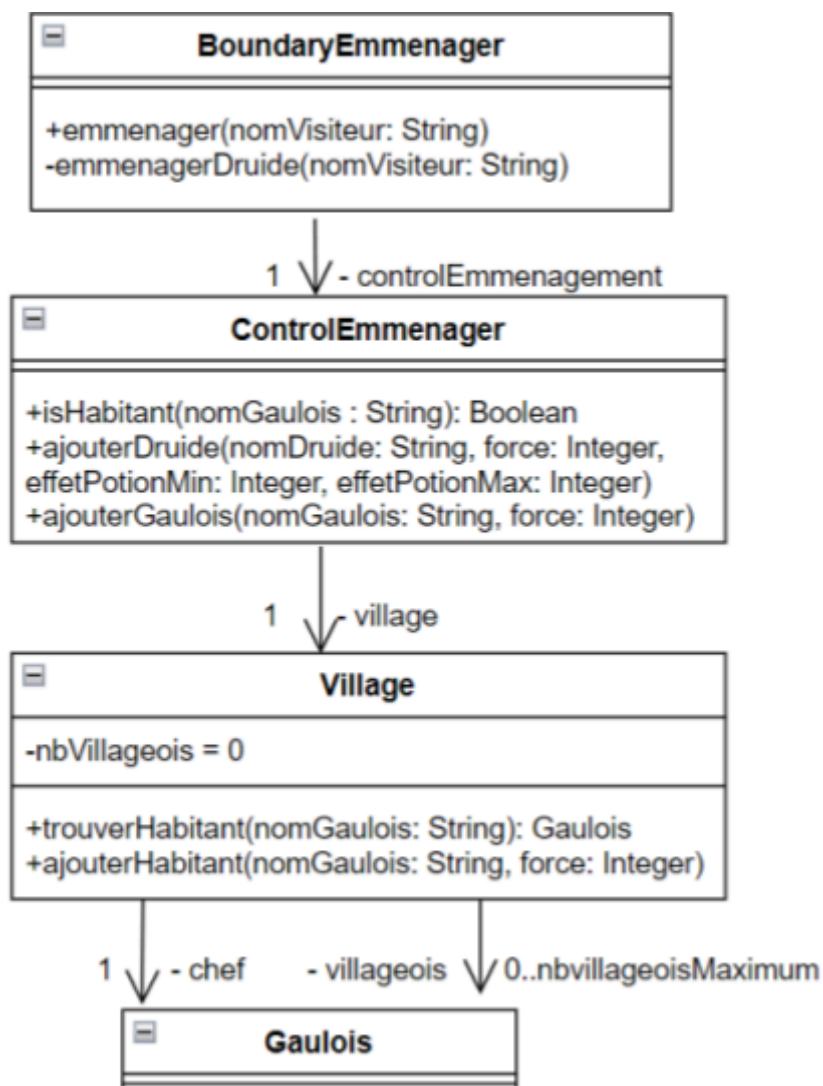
BoundaryEmmenager

+emmenager(nomVisiteur: String)
-emmenagerDruide(nomVisiteur: String)

1 - controlEmmenagement

ControlEmmenager

+isHabitant(nomGaulois : String): Boolean
+ajouterDruide(nomDruide: String, force: Integer, effetPotionMin: Integer, effetPotionMax: Integer)
+ajouterGaulois(nomGaulois: String, force: Integer)

1 - village

Village

-nbVillageois = 0

+trouverHabitant(nomGaulois: String): Gaulois
+ajouterHabitant(nomGaulois: String, force: Integer)

1 - chef - villageois 0..nbvillageoisMaximum

Gaulois